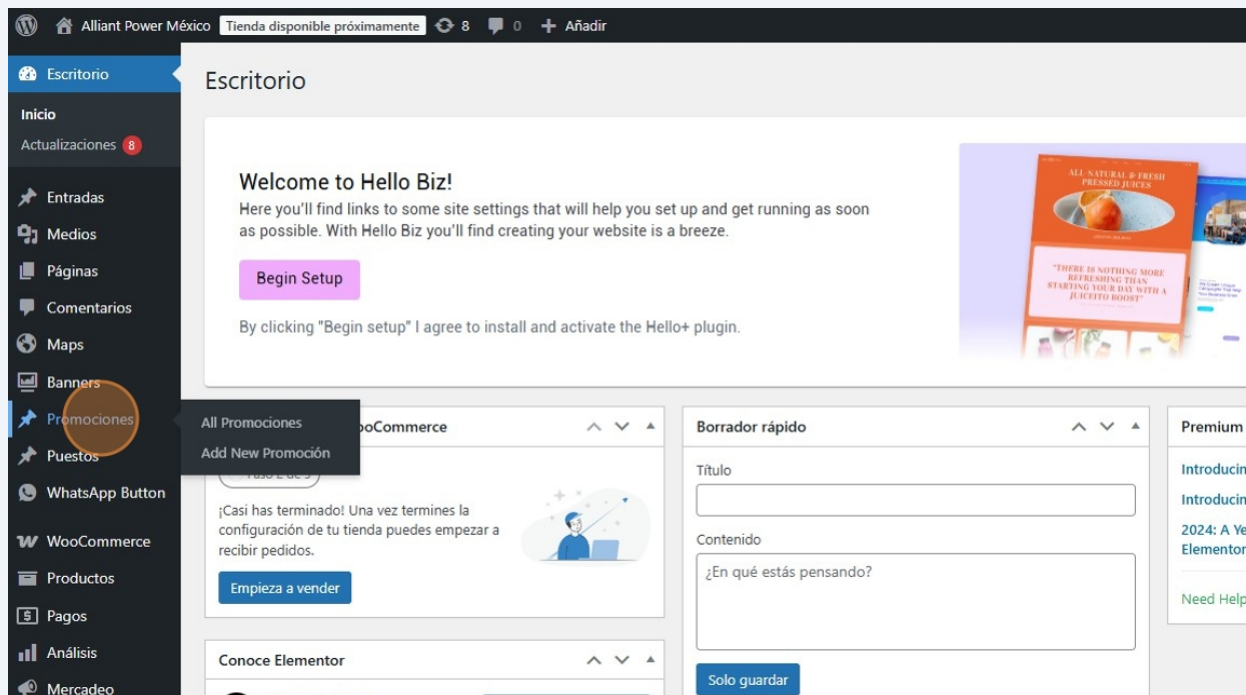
Alliant Power México Tienda disponible próximamente 8 0 + Añadir

Escritorio
Inicio
Actualizaciones 8
Entradas
Medios
Páginas
Comentarios
Maps
Banners
Promociones
Puestos
WhatsApp Button
WooCommerce
Productos
Pagos
Análisis
Mercadeo

All Promociones
Add New Promoción

Escritorio

Welcome to Hello Biz!
Here you'll find links to some site settings that will help you set up and get running as soon as possible. With Hello Biz you'll find creating your website is a breeze.

Begin Setup

By clicking "Begin setup" I agree to install and activate the Hello+ plugin.

ALL-NATURAL & FRESH PRESSED JUICES

"THERE IS NOTHING MORE REFRESHING THAN STARTING YOUR DAY WITH A JUICEITO BOOST"

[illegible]ooCommerce

Paso 2 de 3

¡Casi has terminado! Una vez termines la configuración de tu tienda puedes empezar a recibir pedidos.

Empieza a vender

Conoce Elementor

Borrador rápido

Título

Contenido

¿En qué estás pensando?

Solo guardar

Premium

Introducin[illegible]

Introducin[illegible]

2024: A Ye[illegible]
Elementor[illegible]

Need Help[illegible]